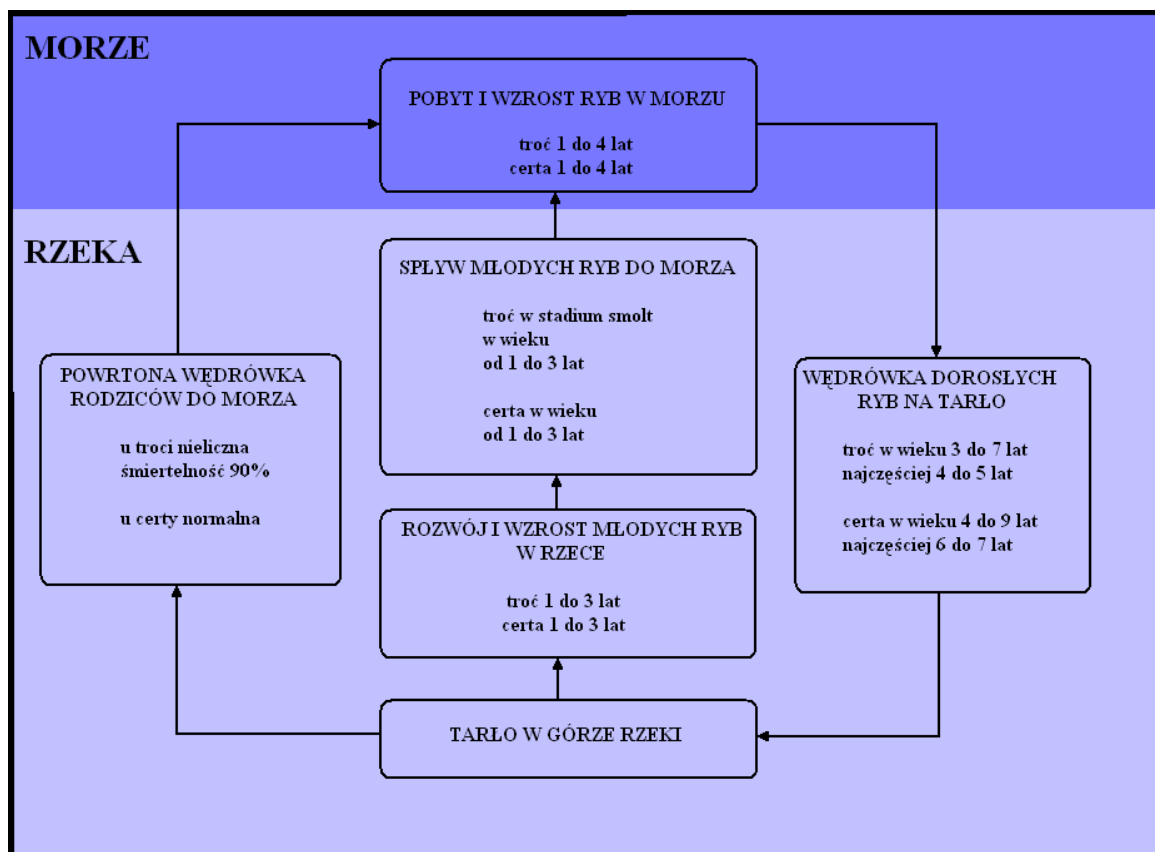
MORZE

POBYT I WZROST RYB W MORZU

troć 1 do 4 lat
certa 1 do 4 lat

RZEKA

SPŁYW MŁODYCH RYB DO MORZA

troć w stadium smolt w wieku od 1 do 3 lat

certa w wieku od 1 do 3 lat

POWRTONA WĘDRÓWKA RODZICÓW DO MORZA

u troci nieliczna śmiertelność 90%

u certy normalna

WĘDRÓWKA DOROSŁYCH RYB NA TARŁO

troć w wieku 3 do 7 lat najczęściej 4 do 5 lat

certa w wieku 4 do 9 lat najczęściej 6 do 7 lat

ROZWÓJ I WZROST MŁODYCH RYB W RZECE

troć 1 do 3 lat
certa 1 do 3 lat

TARŁO W GÓRZE RZEKI